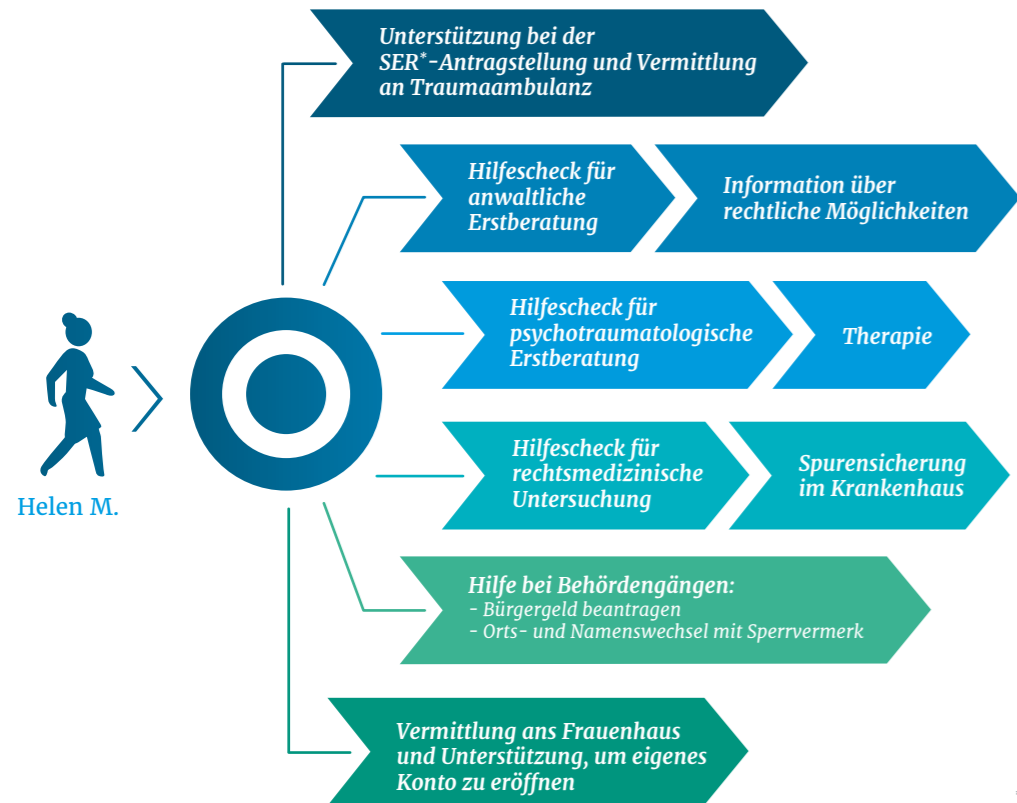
Helen M.

Unterstützung bei der SER*-Antragstellung und Vermittlung an Traumaambulanz

Hilfescheck für anwaltliche Erstberatung

Information über rechtliche Möglichkeiten

Hilfescheck für psychotraumatologische Erstberatung

Therapie

Hilfescheck für rechtsmedizinische Untersuchung

Spurensicherung im Krankenhaus

Hilfe bei Behördengängen:
- Bürgergeld beantragen
- Orts- und Namenswechsel mit Sperrvermerk

Vermittlung ans Frauenhaus und Unterstützung, um eigenes Konto zu eröffnen